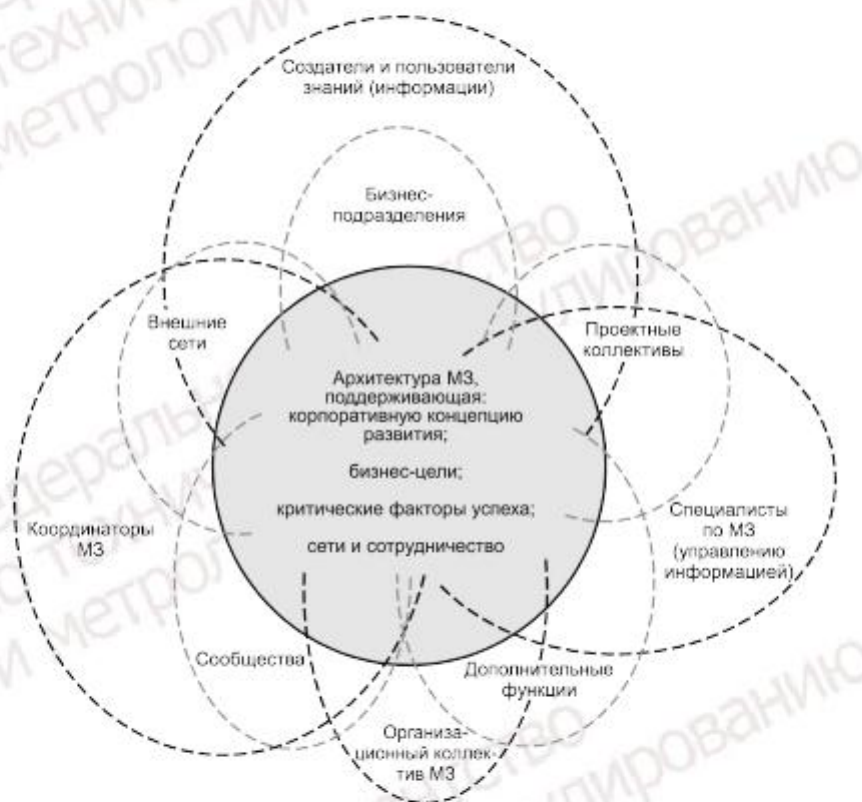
Создатели и пользователи знаний (информации)

Бизнес-подразделения

Внешние сети

Проектные коллективы

Архитектура МЗ, поддерживающая: корпоративную концепцию развития;

бизнес-цели;

критические факторы успеха;

сети и сотрудничество

Координаторы МЗ

Специалисты по МЗ (управлению информацией)

Сообщества

Дополнительные функции

Организационный коллектив МЗ

техни
метрологии
агентство
рованию
деральн
техни
метрол
метро
рованию